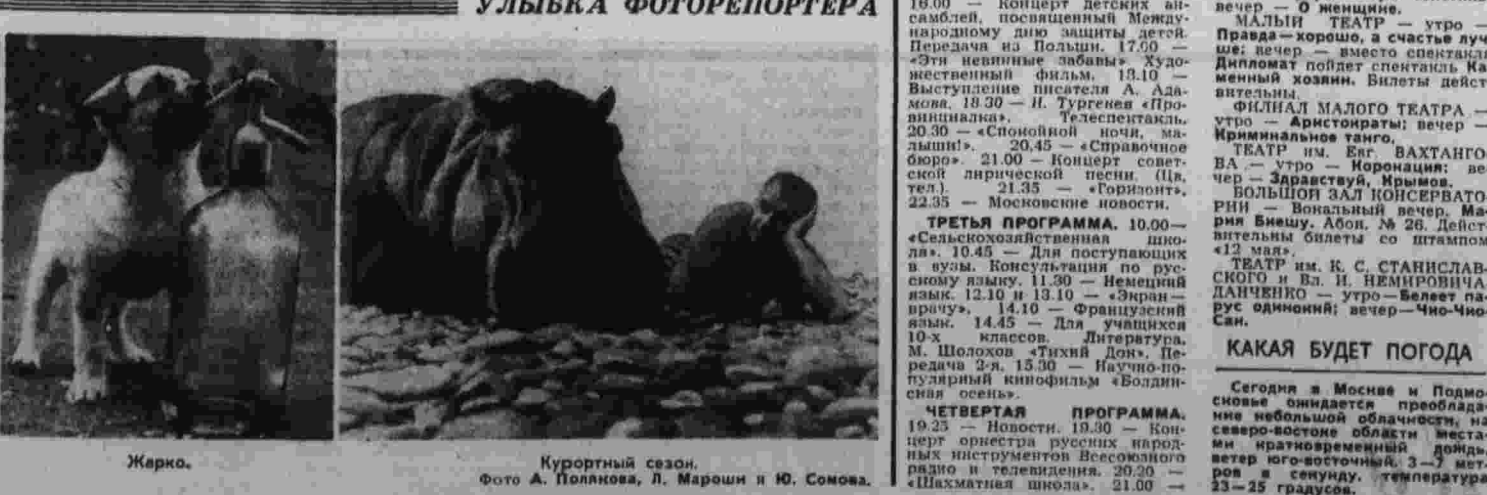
УЛЫБКА ФОТОРЕПОРТЕРА

Жарко.

Курортный сезон.
Фото А. Полякова, Л. Мароши и Ю. Сомова.

16.00 — Концерт детских ансамблей, посвященный Международному дню защиты детей. Передача из Польши. 17.00 — «Эти невинные забавы» Художественный фильм. 18.10 — Выступление писателя А. Адамова. 18.30 — И. Тургенев «Провинциалка». Телеспектакль. 20.30 — «Спокойной ночи, малыши!». 20.45 — «Справочное бюро». 21.00 — Концерт советской лирической песни. (Цв. тел.). 21.35 — «Горизонт». 22.35 — Московские новости.

ТРЕТЬЯ ПРОГРАММА. 10.00 — «Сельскохозяйственная школа». 10.45 — Для поступающих в вузы. Консультация по русскому языку. 11.30 — Немецкий язык. 12.10 и 13.10 — «Экран — врачу». 14.10 — Французский язык. 14.45 — Для учащихся 10-х классов. Литература. М. Шолохов «Тихий Дон». Передача 2-я. 15.30 — Научно-популярный кинофильм «Болдинская осень».

ЧЕТВЕРТАЯ ПРОГРАММА. 19.25 — Новости. 19.30 — Концерт оркестра русских народных инструментов Всесоюзного радио и телевидения. 20.20 — «Шахматная школа». 21.00 —

вечер — О женщине.
МАЛЫЙ ТЕАТР — утро — Правда — хорошо, а счастье лучше; вечер — вместо спектакля Дипломат пойдет спектакль Каменный хозяин. Билеты действительны.
ФИЛИАЛ МАЛОГО ТЕАТРА — утро — Аристократы; вечер — Криминальное танго.
ТЕАТР им. Евг. ВАХТАНГОВА — утро — Коронация; вечер — Здравствуй, Крымов.
БОЛЬШОЙ ЗАЛ КОНСЕРВАТОРИИ — Вокальный вечер. Мария Биешу. Абон. № 26. Действительны билеты со штампом «12 мая».
ТЕАТР им. К. С. СТАНИСЛАВСКОГО и Вл. И. НЕМИРОВИЧА-ДАНЧЕНКО — утро — Белеет парус одинокий; вечер — Чио-Чио-Сан.

КАКАЯ БУДЕТ ПОГОДА

Сегодня в Москве и Подмосковье ожидается преобладание небольшой облачности, на северо-востоке области местами кратковременный дождь, ветер юго-восточный, 3—7 метров в секунду, температура 23—25 градусов.